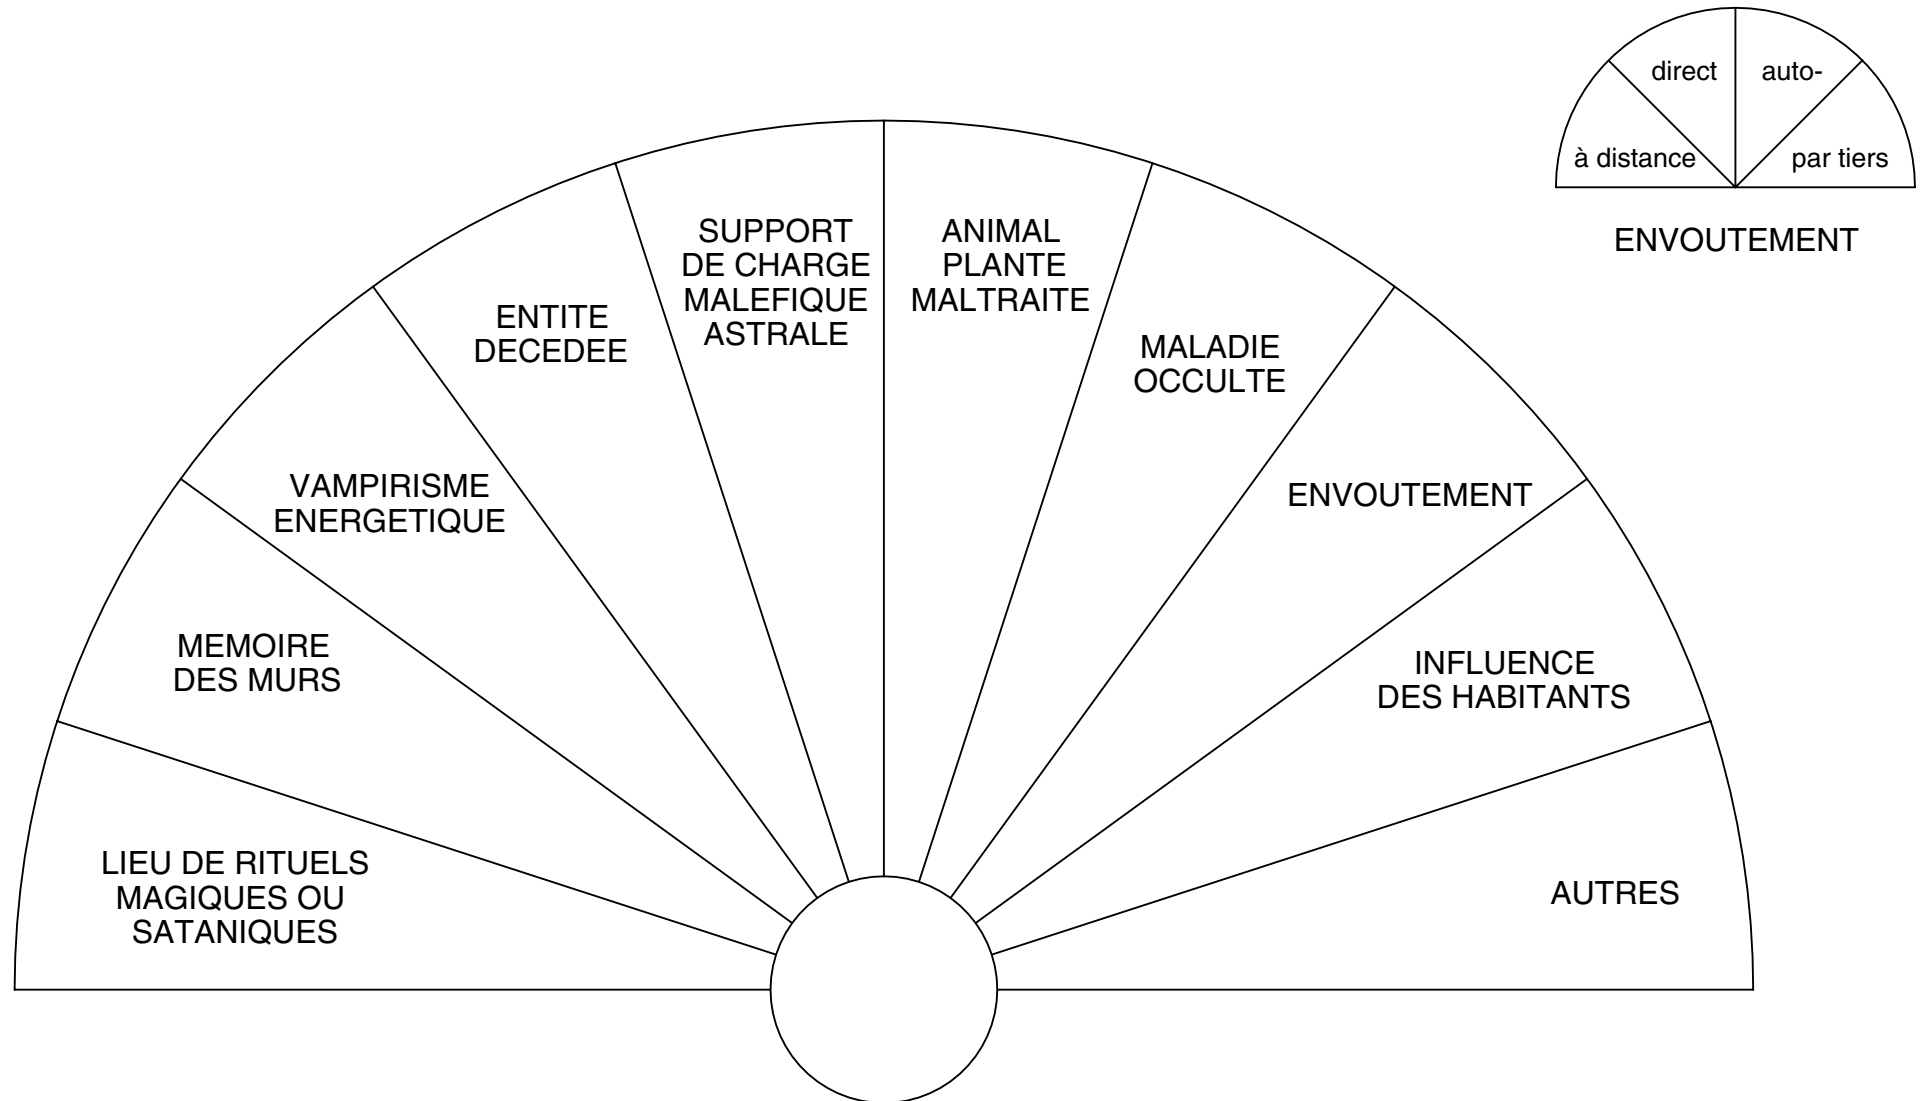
à distance

direct

auto-

par tiers

ENVOUTEMENT

LIEU DE RITUELS MAGIQUES OU SATANIQUES

MEMOIRE DES MURS

VAMPIRISME ENERGETIQUE

ENTITE DECEDEE

SUPPORT DE CHARGE MALEFIQUE ASTRALE

ANIMAL PLANTE MALTRAITE

MALADIE OCCULTE

ENVOUTEMENT

INFLUENCE DES HABITANTS

AUTRES